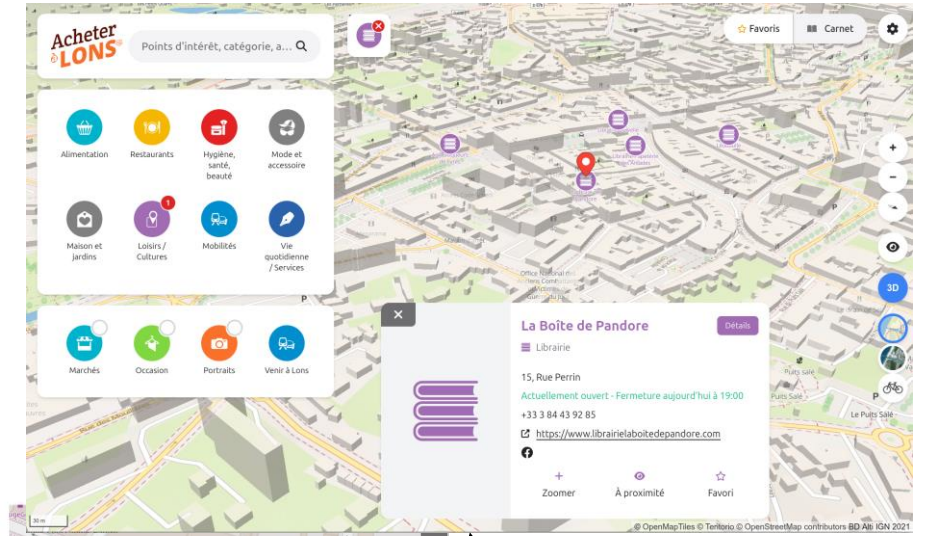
Acheter à LONS

Points d'intérêt, catégorie, a...

Favoris
Carnet

Alimentation
Restaurants
Hygiène, santé, beauté
Mode et accessoire
Maison et jardins
1
Loisirs / Cultures
Mobilités
Vie quotidienne / Services

Marchés
Occasion
Portraits
Venir à Lons

Office National
Puits Salé
Le Puits Salé
P
P

3D

La Boîte de Pandore
Détails
Librairie
15, Rue Perrin
Actuellement ouvert - Fermeture aujourd'hui à 19:00
+33 3 84 43 92 85
https://www.librairielaboitedepandore.com

Zoomer
À proximité
Favori

30 m
© OpenMapTiles © Tentorio © OpenStreetMap contributors BD Alti IGN 2021